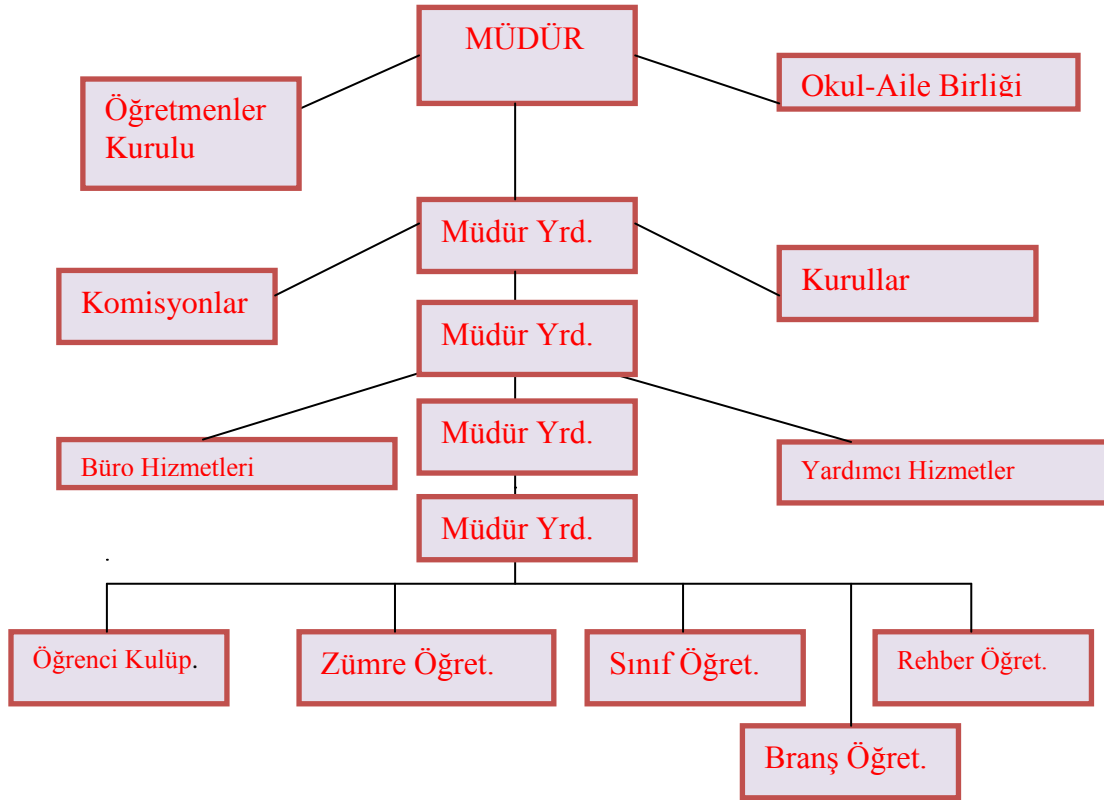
MÜDÜR

Öğretmenler Kurulu

Okul-Aile Birliği

Müdür Yrd.

Komisyonlar

Kurullar

Müdür Yrd.

Müdür Yrd.

Büro Hizmetleri

Yardımcı Hizmetler

Müdür Yrd.

Öğrenci Kulüp.

Zümre Öğret.

Sınıf Öğret.

Rehber Öğret.

Branş Öğret.